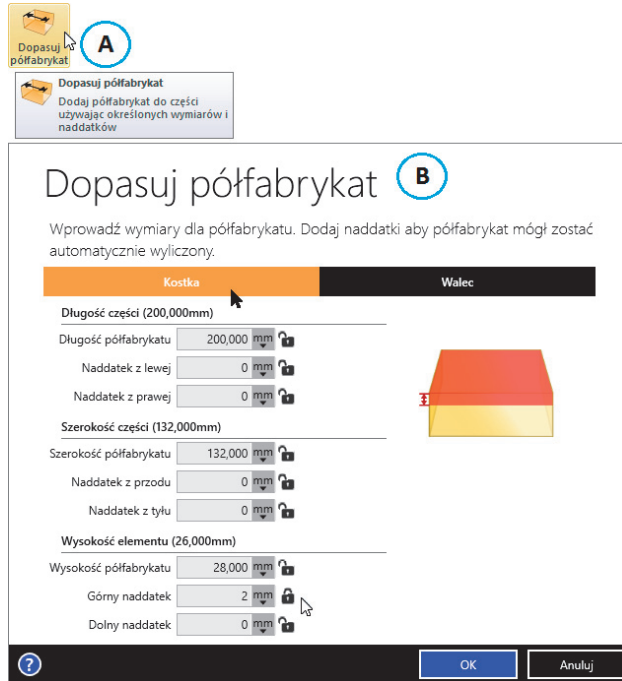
Dopasuj półfabrykat

A

Dopasuj półfabrykat
Dodaj półfabrykat do części używając określonych wymiarów i naddatków

Dopasuj półfabrykat

B

Wprowadź wymiary dla półfabrykatu. Dodaj naddatki aby półfabrykat mógł zostać automatycznie wyliczony.

Kostka | Walec

Długość części (200,000mm)
Długość półfabrykatu 200,000 mm
Naddatek z lewej 0 mm
Naddatek z prawej 0 mm

Szerokość części (132,000mm)
Szerokość półfabrykatu 132,000 mm
Naddatek z przodu 0 mm
Naddatek z tyłu 0 mm

Wysokość elementu (26,000mm)
Wysokość półfabrykatu 28,000 mm
Górny naddatek 2 mm
Dolny naddatek 0 mm

?

OK

Anuluj